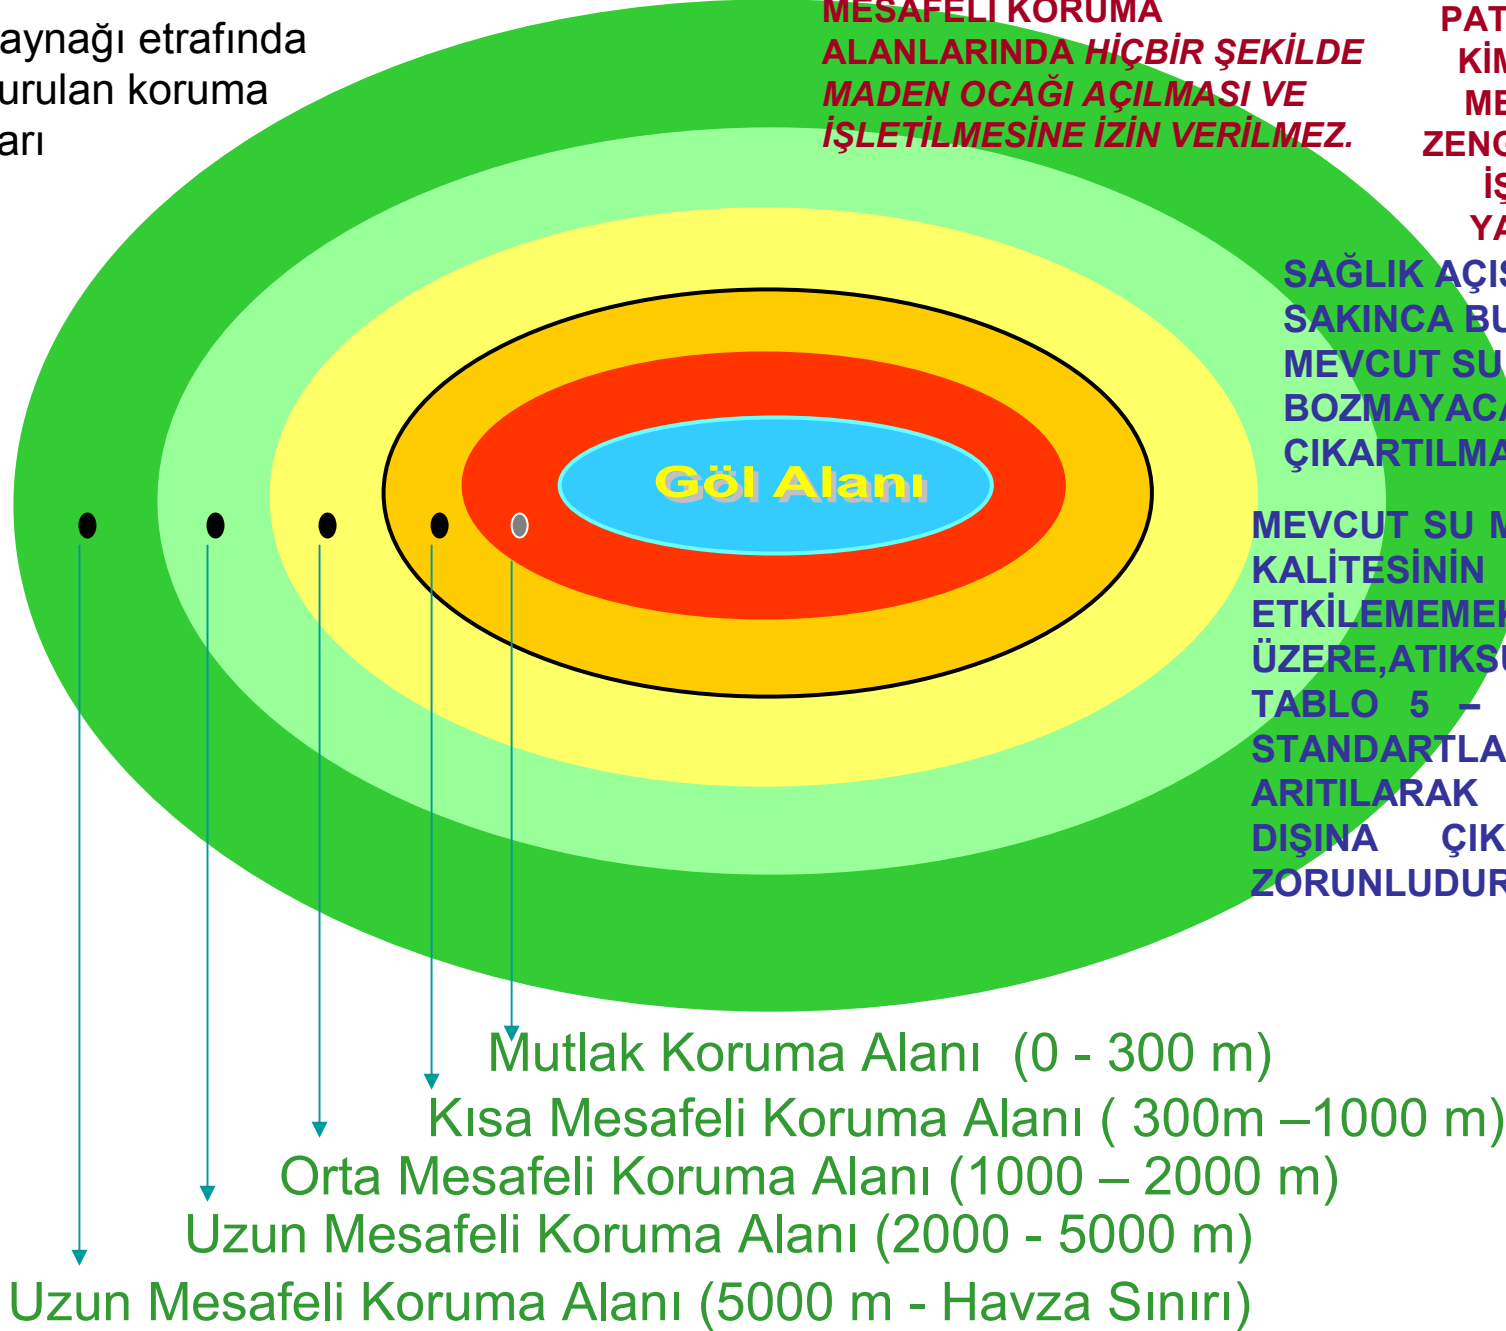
aynağı etrafında
urulan koruma
arı

MESAFELI KORUMA
ALANLARINDA HİÇBİR ŞEKİLDE
MADEN OCAĞI AÇILMASI VE
İŞLETİLMESİNE İZİN VERİLMEZ.

PAT
KİM
ME
ZENG
İŞ
YA

SAĞLIK AÇIS
SAKINCA BU
MEVCUT SU
BOZMAYACA
ÇIKARTILMA

MEVCUT SU M
KALİTESİNİN
ETKİLEMEMEK
ÜZERE,ATIKSU
TABLO 5 –
STANDARTLA
ARITILARAK
DIŞINA ÇIK
ZORUNLUDUR

Göl Alanı

Mutlak Koruma Alanı (0 - 300 m)
Kısa Mesafeli Koruma Alanı ( 300m –1000 m)
Orta Mesafeli Koruma Alanı (1000 – 2000 m)
Uzun Mesafeli Koruma Alanı (2000 - 5000 m)
Uzun Mesafeli Koruma Alanı (5000 m - Havza Sınırı)